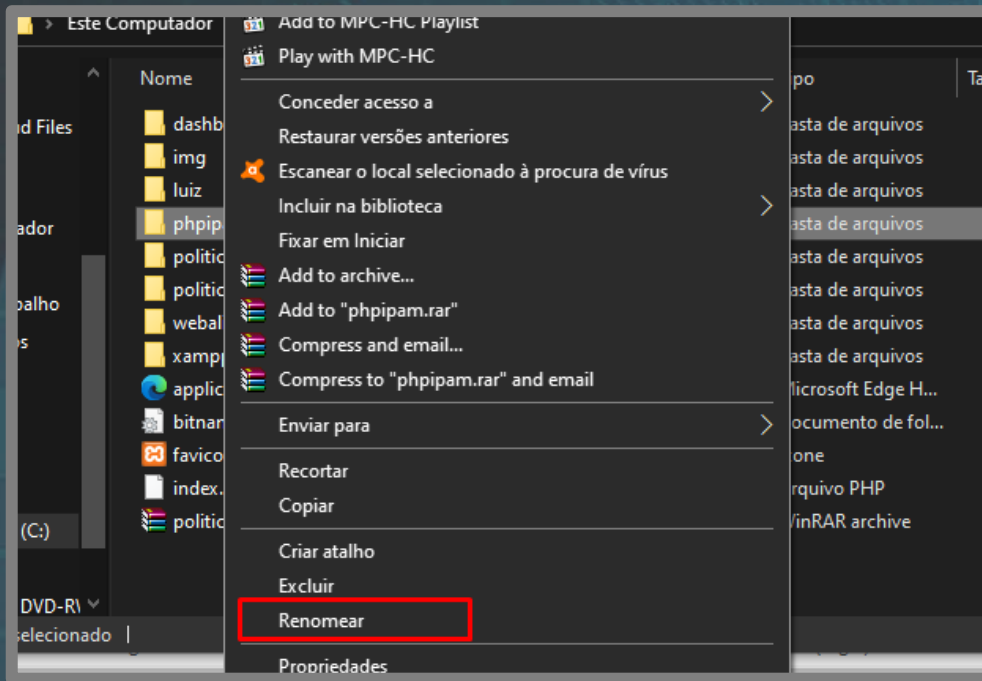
Este Computador
Nome
ud Files
ador
balho
os
(C:)
DVD-RW
selecionado |
dashb
img
luiz
phpip
politic
politic
webal
xampp
applic
bitnar
favico
index.
politic
po
Ta
asta de arquivos
asta de arquivos
asta de arquivos
asta de arquivos
asta de arquivos
asta de arquivos
asta de arquivos
asta de arquivos
Microsoft Edge H...
ocumento de fol...
one
rquivo PHP
VinRAR archive
Add to MPC-HC Playlist
Play with MPC-HC
Conceder acesso a
Restaurar versões anteriores
Escanear o local selecionado à procura de vírus
Incluir na biblioteca
Fixar em Iniciar
Add to archive...
Add to "phpipam.rar"
Compress and email...
Compress to "phpipam.rar" and email
Enviar para
Recortar
Copiar
Criar atalho
Excluir
Renomear
Propriedades